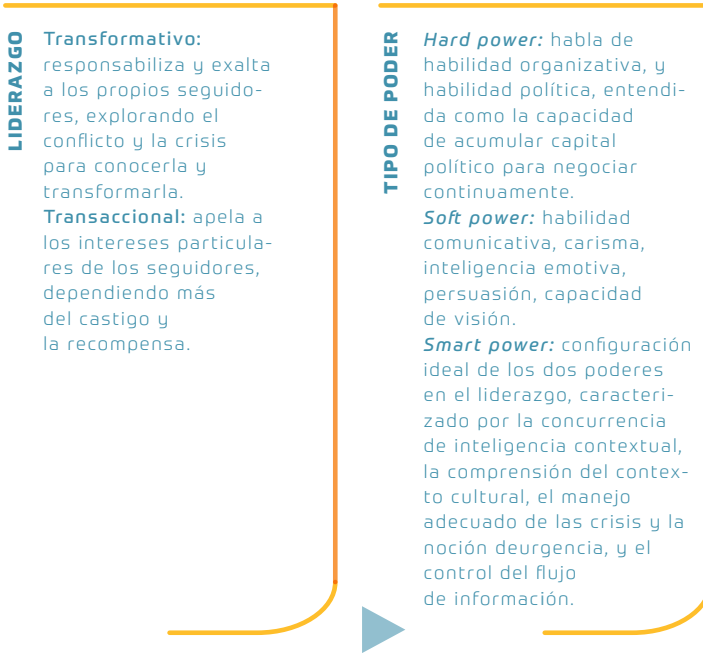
LIDERAZGO

Transformativo: responsabiliza y exalta a los propios seguidores, explorando el conflicto y la crisis para conocerla y transformarla.

Transaccional: apela a los intereses particulares de los seguidores, dependiendo más del castigo y la recompensa.

TIPO DE PODER

Hard power: habla de habilidad organizativa, y habilidad política, entendida como la capacidad de acumular capital político para negociar continuamente.

Soft power: habilidad comunicativa, carisma, inteligencia emotiva, persuasión, capacidad de visión.

Smart power: configuración ideal de los dos poderes en el liderazgo, caracterizado por la concurrencia de inteligencia contextual, la comprensión del contexto cultural, el manejo adecuado de las crisis y la noción deurgencia, y el control del flujo de información.